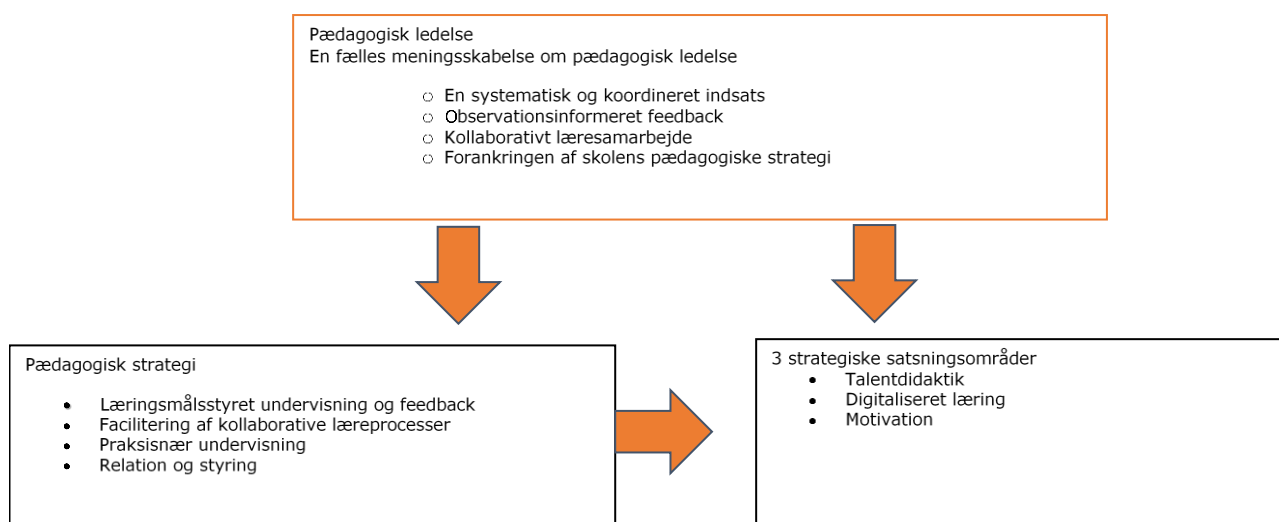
Pædagogisk ledelse
En fælles meningsskabelse om pædagogisk ledelse

- En systematisk og koordineret indsats
- Observationsinformeret feedback
- Kollaborativt læresamarbejde
- Forankringen af skolens pædagogiske strategi

Pædagogisk strategi

- Læringsmålsstyret undervisning og feedback
- Facilitering af kollaborative læreprocesser
- Praksisnær undervisning
- Relation og styring

3 strategiske satsningsområder
- Talentdidaktik
- Digitaliseret læring
- Motivation